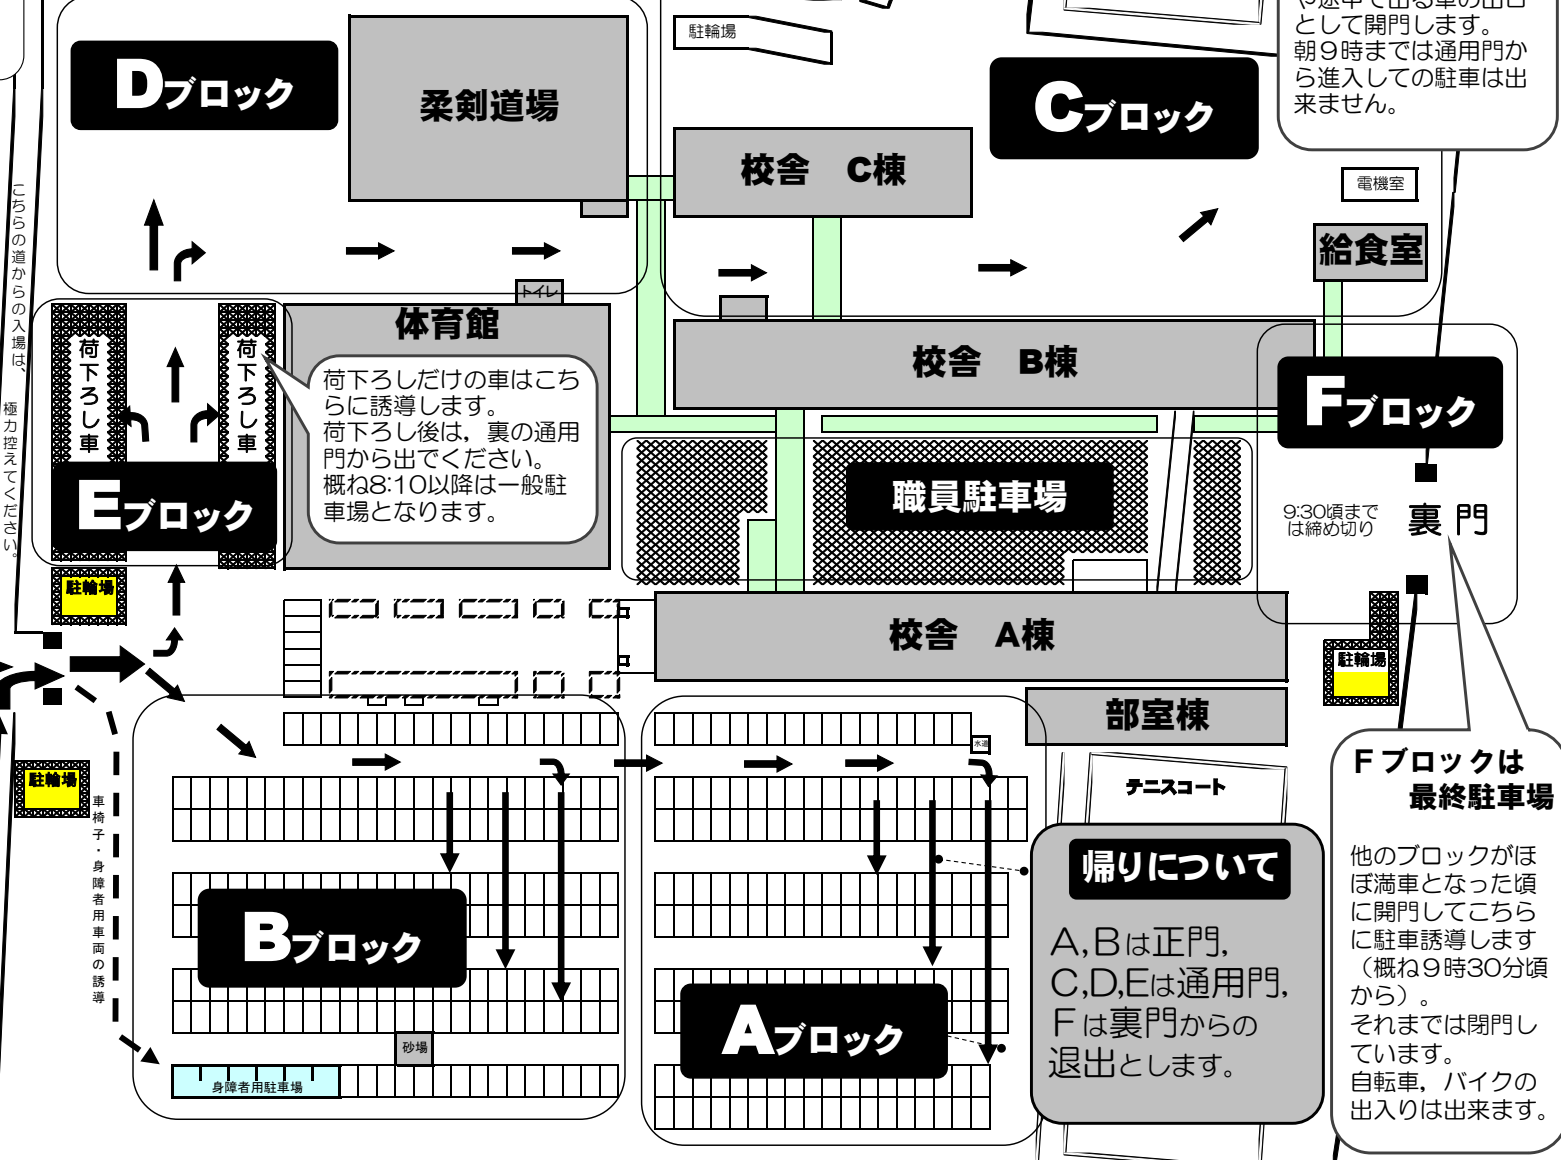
Dブロック

柔剣道場

駐輪場

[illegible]として開門します。
朝9時までは通用門から進入しての駐車は出来ません。

Cブロック

校舎　C棟

電機室

給食室

こちらの道からの入場は、極力控えてください。

トイレ

体育館

荷下ろし車

荷下ろし車

荷下ろしだけの車はこちらに誘導します。
荷下ろし後は，裏の通用門から出でください。
概ね8:10以降は一般駐車場となります。

Eブロック

校舎　B棟

Fブロック

職員駐車場

9:30頃までは締め切り

裏 門

駐輪場

校舎　A棟

駐輪場

部室棟

駐輪場

車椅子・身障者用車両の誘導

水道

テニスコート

Fブロックは
最終駐車場

他のブロックがほぼ満車となった頃に開門してこちらに駐車誘導します（概ね9時30分頃から）。
それまでは閉門しています。
自転車，バイクの出入りは出来ます。

帰りについて

A,Bは正門,
C,D,Eは通用門,
Fは裏門からの退出とします。

Bブロック

Aブロック

砂場

身障者用駐車場